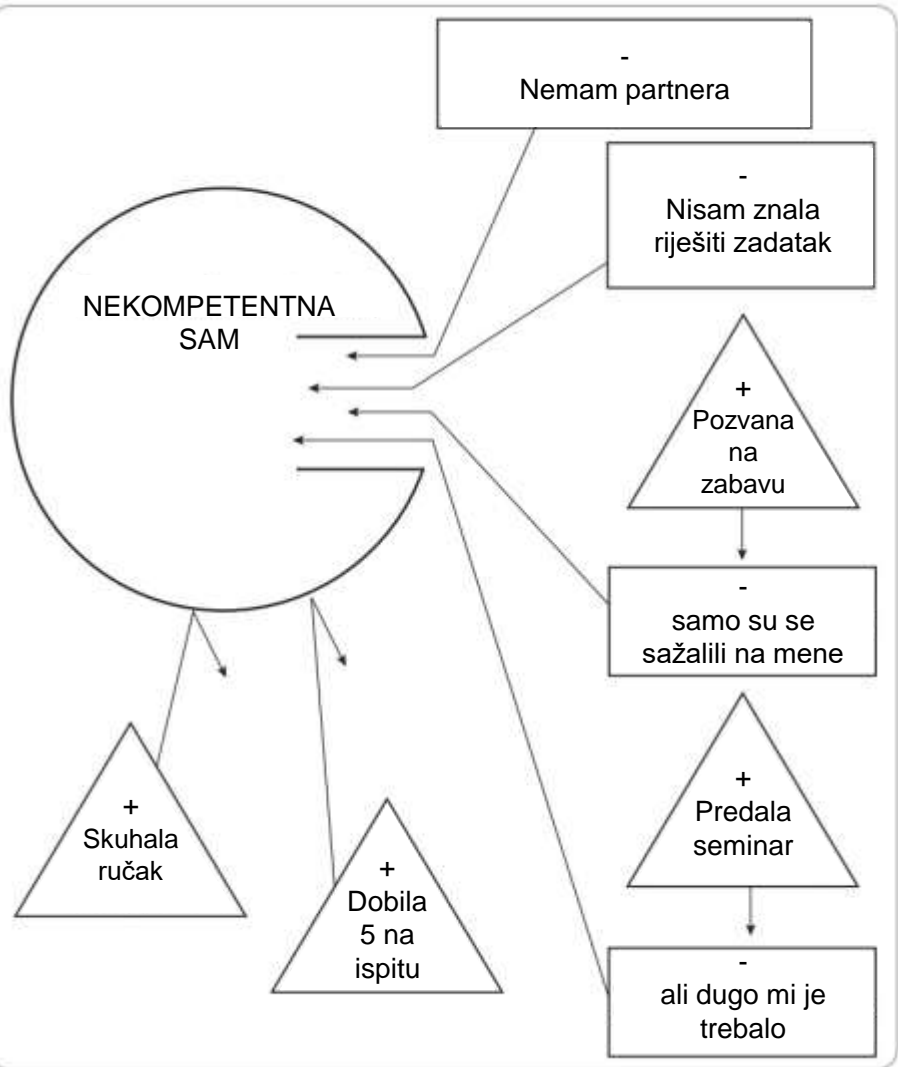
-
Nemam partnera

-
Nisam znala riješiti zadatak

NEKOMPETENTNA SAM

+
Pozvana na zabavu

-
samo su se sažalili na mene

+
Predala seminar

-
ali dugo mi je trebalo

+
Skuhala ručak

+
Dobila 5 na ispitu